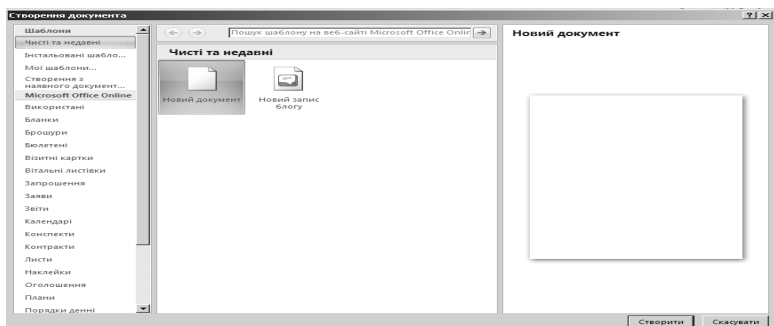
Створення документа

? X

Шаблони
Чисті та недавні
Інстальовані шабло...
Мої шаблони...
Створення з наявного документ...
Microsoft Office Online
Використані
Бланки
Брошури
Бюлетені
Візитні картки
Вітальні листівки
Запрошення
Заяви
Звіти
Календарі
Конспекти
Контракти
Листи
Наклейки
Оголошення
Плани
Порядки денні

Пошук шаблону на веб-сайті Microsoft Office Onlin

Чисті та недавні

Новий документ

Новий запис блогу

Новий документ

Створити

Скасувати